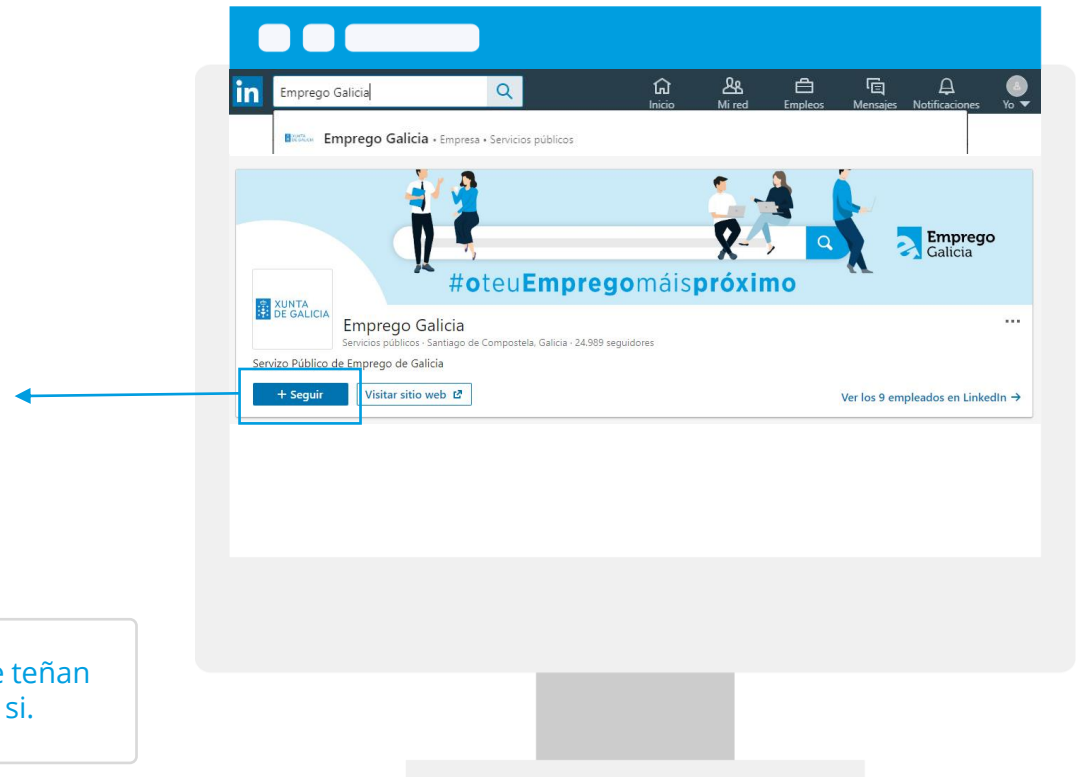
in Emprego Galicia

Inicio Mi red Empleos Mensajes Notificaciones Yo

Emprego Galicia • Empresa • Servicios públicos

#oteuEmpregomáispróximo

Emprego Galicia

XUNTA DE GALICIA

Emprego Galicia

Servicios públicos · Santiago de Compostela, Galicia · 24.989 seguidores

Servizo Público de Emprego de Galicia

+ Seguir

Visitar sitio web

Ver los 9 empleados en LinkedIn →

...

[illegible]e teñan
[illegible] si.